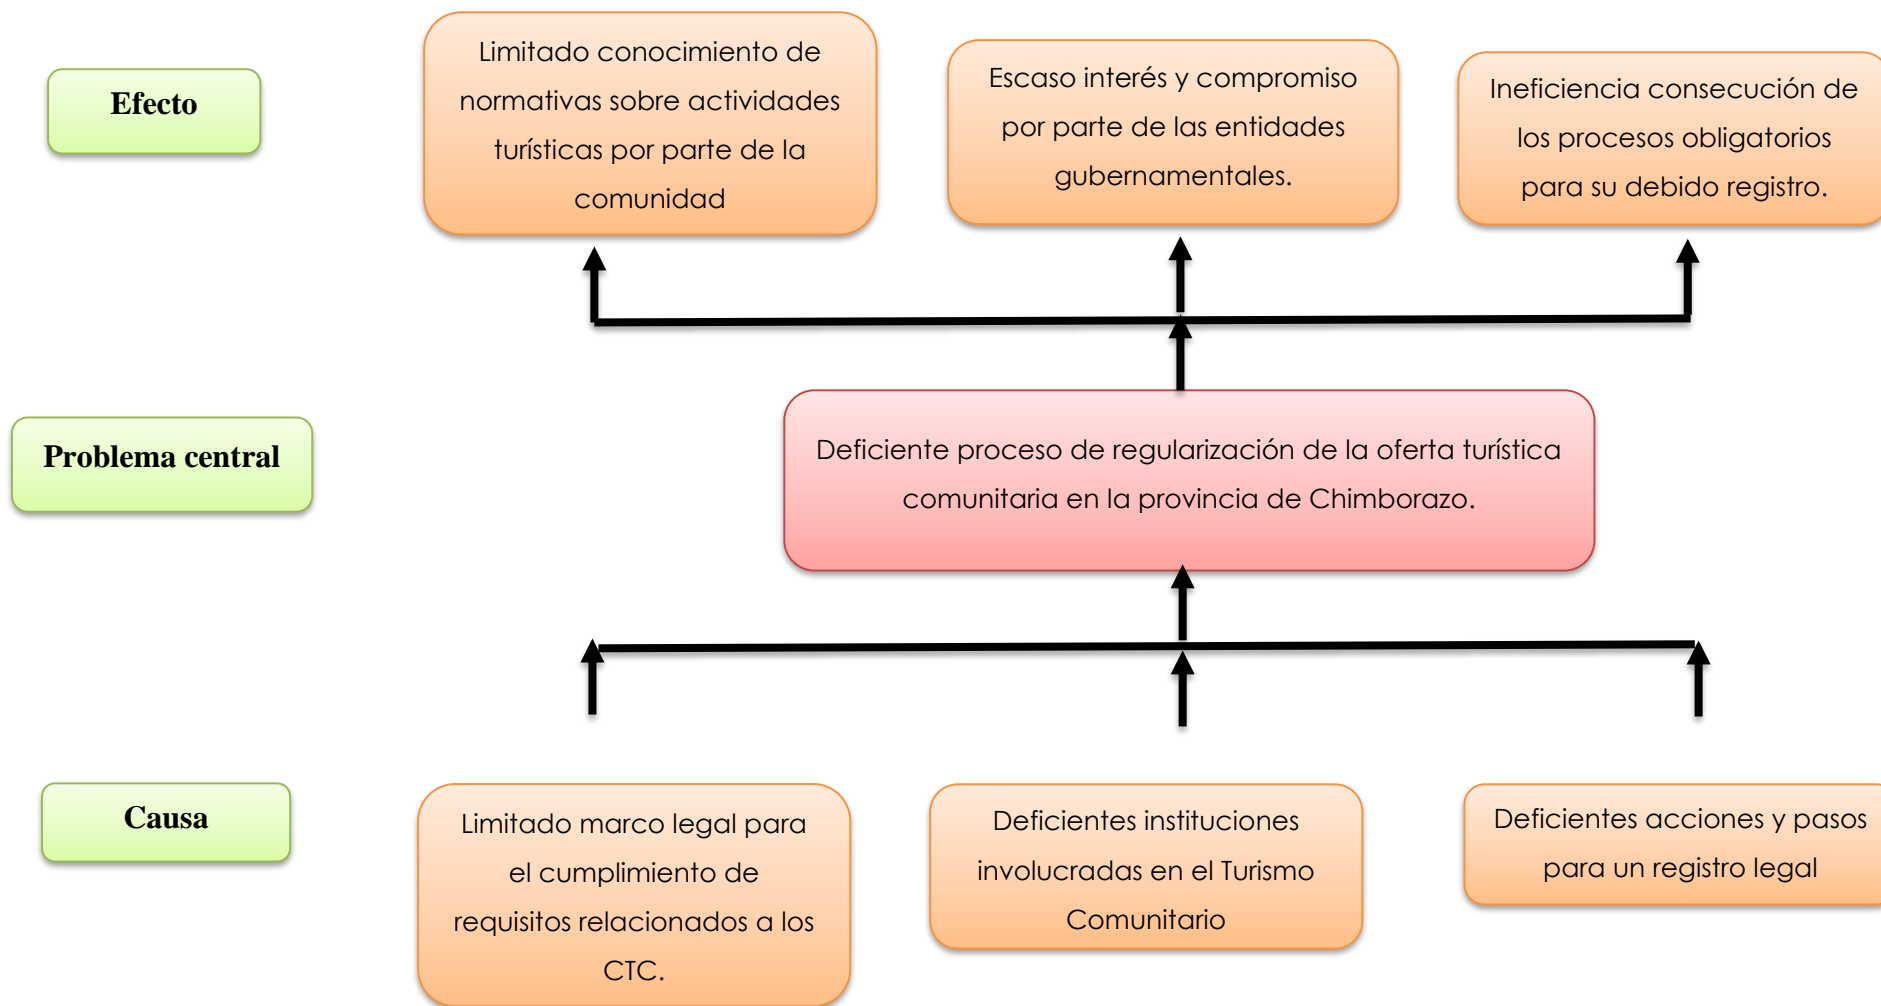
Efecto

Limitado conocimiento de normativas sobre actividades turísticas por parte de la comunidad

Escaso interés y compromiso por parte de las entidades gubernamentales.

Ineficiencia consecución de los procesos obligatorios para su debido registro.

Problema central

Deficiente proceso de regularización de la oferta turística comunitaria en la provincia de Chimborazo.

Causa

Limitado marco legal para el cumplimiento de requisitos relacionados a los CTC.

Deficientes instituciones involucradas en el Turismo Comunitario

Deficientes acciones y pasos para un registro legal